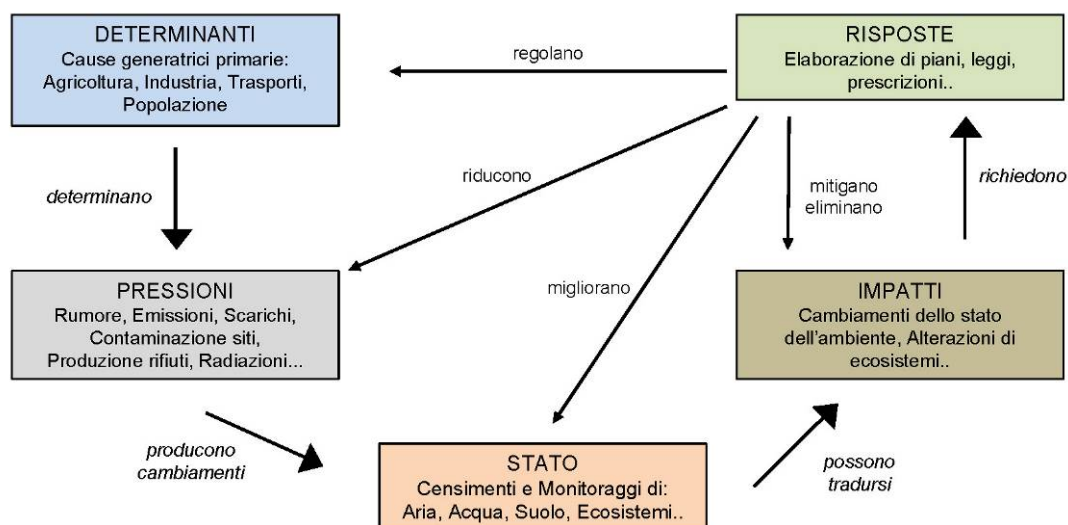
DETERMINANTI
Cause generatrici primarie: Agricoltura, Industria, Trasporti, Popolazione

regolano

RISPOSTE
Elaborazione di piani, leggi, prescrizioni..

determinano

riducono

mitigano eliminano

richiedono

migliorano

PRESSIONI
Rumore, Emissioni, Scarichi, Contaminazione siti, Produzione rifiuti, Radiazioni...

IMPATTI
Cambiamenti dello stato dell'ambiente, Alterazioni di ecosistemi..

producono cambiamenti

STATO
Censimenti e Monitoraggi di: Aria, Acqua, Suolo, Ecosistemi..

possono tradursi